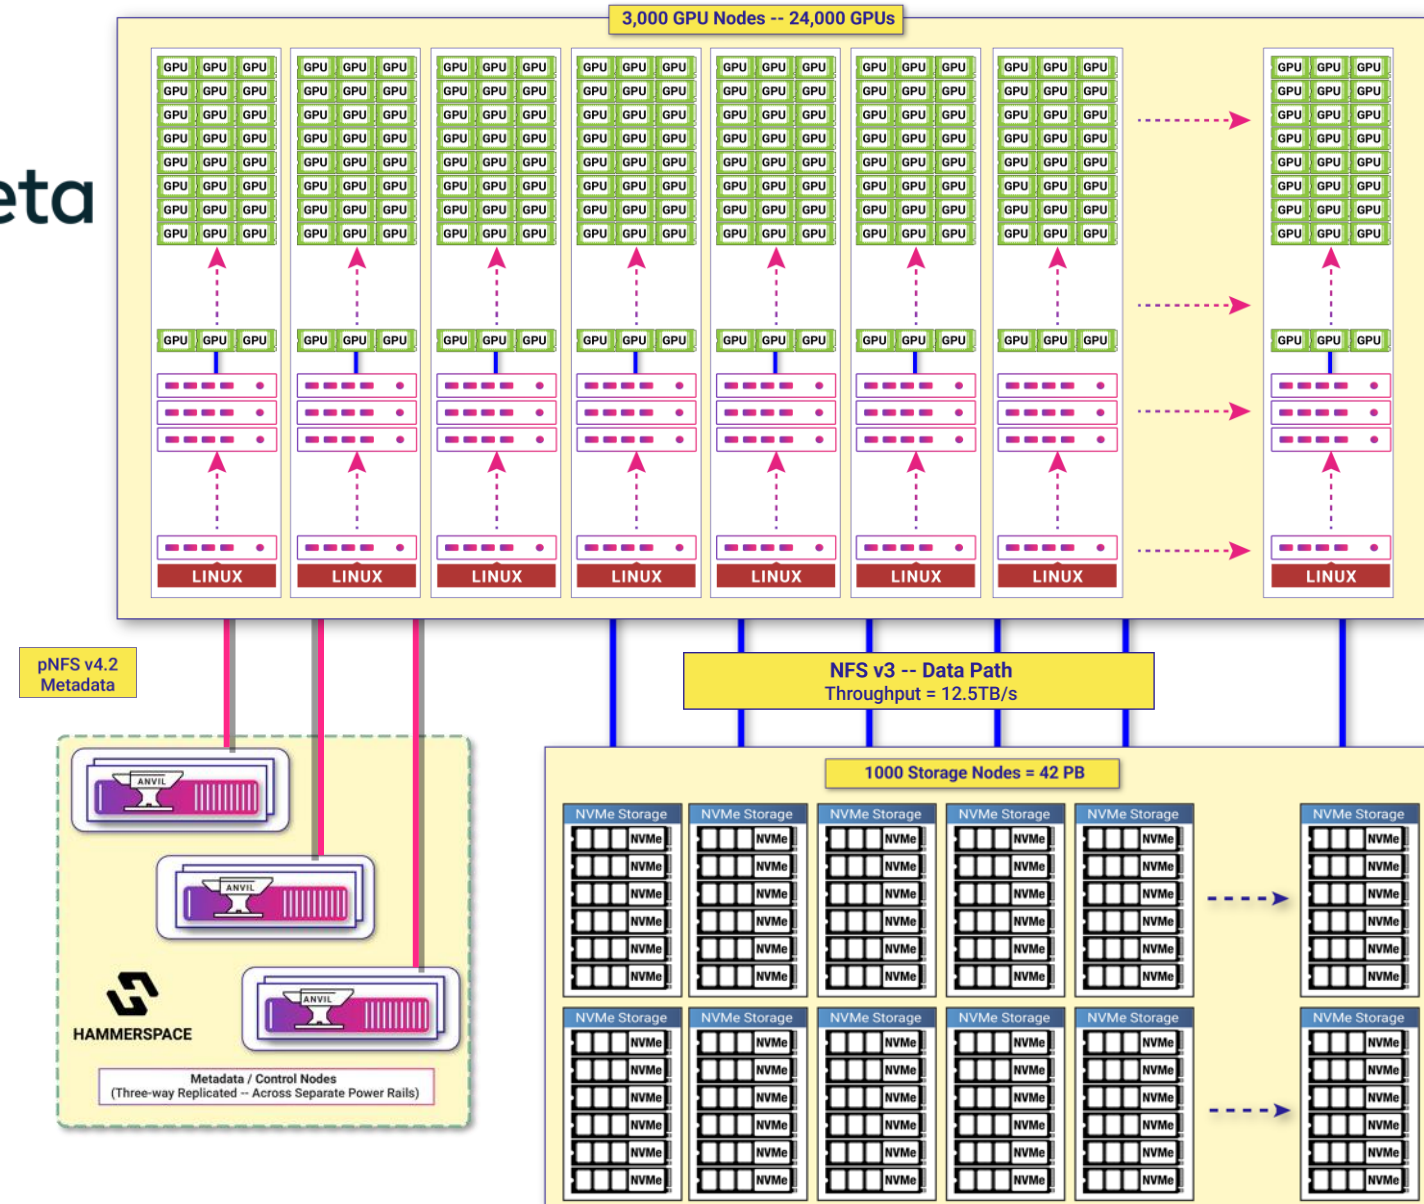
eta

3,000 GPU Nodes -- 24,000 GPUs

GPU GPU GPU
GPU GPU GPU
GPU GPU GPU
GPU GPU GPU
GPU GPU GPU
GPU GPU GPU
GPU GPU GPU
GPU GPU GPU

GPU GPU GPU

LINUX LINUX LINUX LINUX LINUX LINUX LINUX LINUX

pNFS v4.2 Metadata

NFS v3 -- Data Path
Throughput = 12.5TB/s

1000 Storage Nodes = 42 PB

NVMe Storage
NVMe
NVMe
NVMe
NVMe
NVMe
NVMe

ANVIL
ANVIL
ANVIL

HAMMERSPACE

Metadata / Control Nodes
(Three-way Replicated -- Across Separate Power Rails)